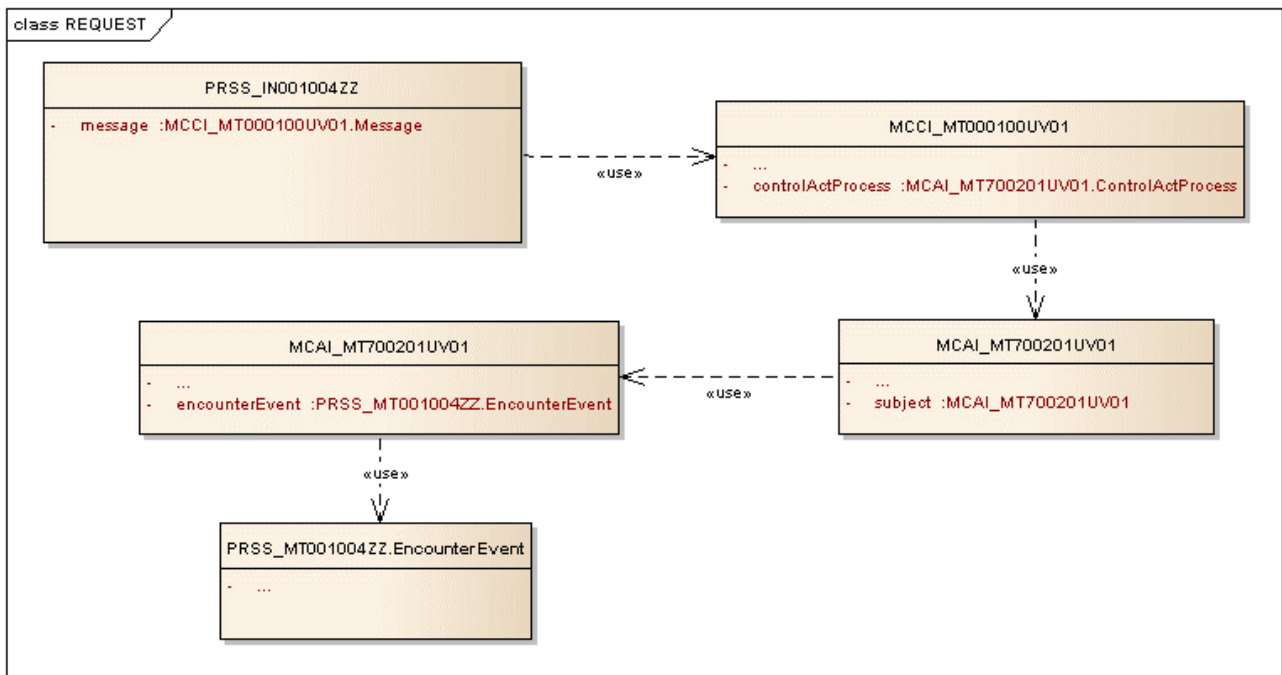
class REQUEST

PRSS_IN001004ZZ

- message :MCCI_MT000100UV01.Message

«use»

MCCI_MT000100UV01

- ...
- controlActProcess :MCAI_MT700201UV01.ControlActProcess

«use»

MCAI_MT700201UV01

- ...
- subject :MCAI_MT700201UV01

«use»

MCAI_MT700201UV01

- ...
- encounterEvent :PRSS_MT001004ZZ.EncounterEvent

«use»

PRSS_MT001004ZZ.EncounterEvent

- ...